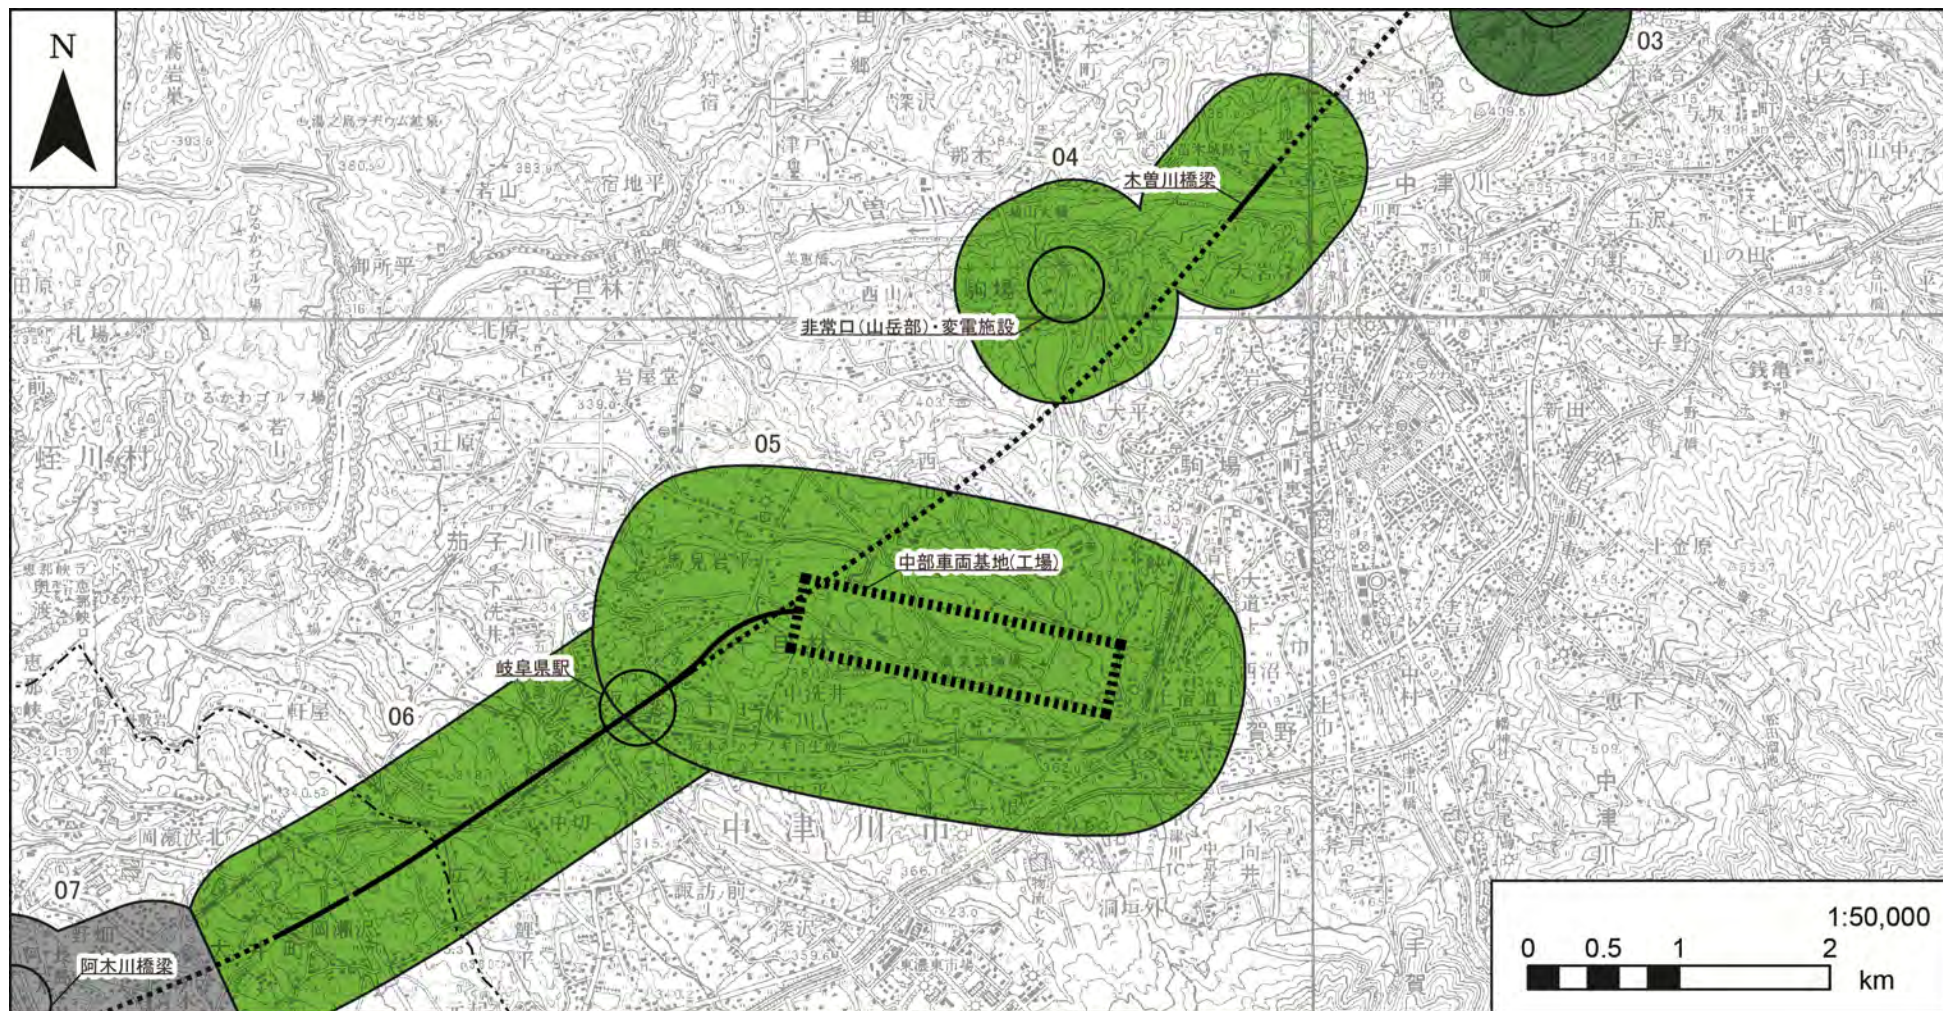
N

03

04

木曽川橋梁

非常口(山岳部)・変電施設

05

中部車両基地(工場)

岐阜県駅

06

07

阿木川橋梁

1:50,000

0 0.5 1 2

km

中津川

千旦林

駒場

中津川市

蛭川村

若山

宿地平

御所平

西山

大平

茄子川

二軒屋

岩屋堂

辻原

賀野

手賀

諏訪前

深沢

中切

大久手

岡瀬沢

銭亀

新田

子野

上金原

恵下